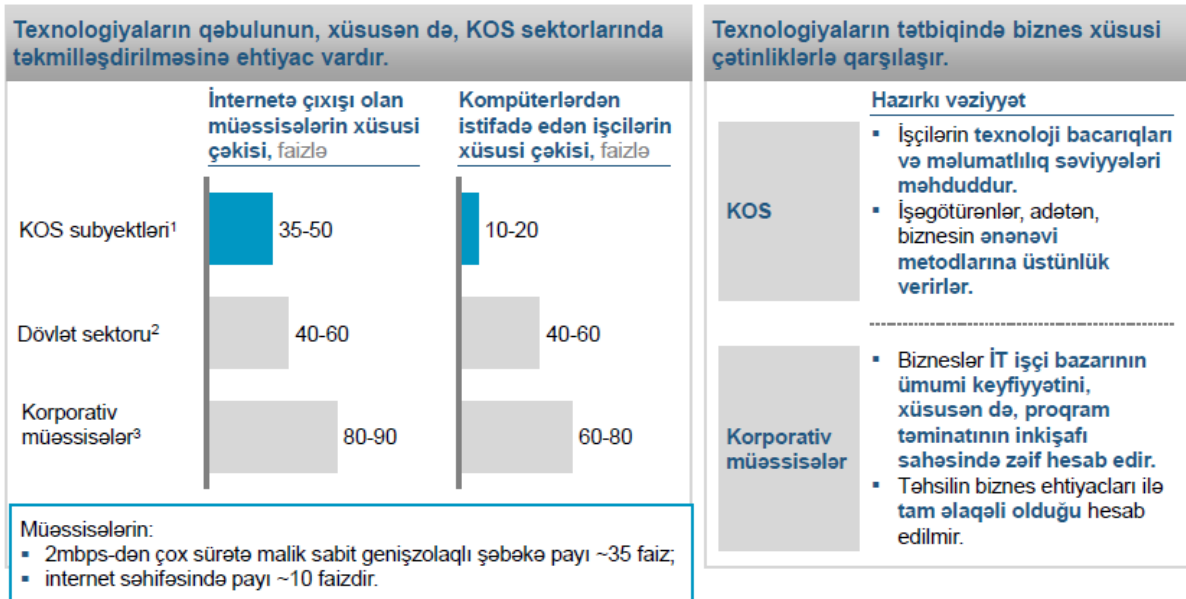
Texnologiyaların qəbulunun, xüsusən də, KOS sektorlarında təkmilləşdirilməsinə ehtiyac vardır.

İnternetə çıxışı olan müəssisələrin xüsusi çəkisi, faizlə

Kompüterlərdən istifadə edən işçilərin xüsusi çəkisi, faizlə

| | İnternetə çıxışı olan müəssisələrin xüsusi çəkisi, faizlə | Kompüterlərdən istifadə edən işçilərin xüsusi çəkisi, faizlə |
|---|---|---|
| KOS subyektləri$^1$ | 35-50 | 10-20 |
| Dövlət sektoru$^2$ | 40-60 | 40-60 |
| Korporativ müəssisələr$^3$ | 80-90 | 60-80 |

Müəssisələrin:
▪ 2mbps-dən çox sürətə malik sabit genişzolaqlı şəbəkə payı ~35 faiz;
▪ internet səhifəsində payı ~10 faizdir.

Texnologiyaların tətbiqində biznes xüsusi çətinliklərlə qarşılaşır.

Hazırkı vəziyyət

KOS
▪ İşçilərin texnoloji bacarıqları və məlumatlılıq səviyyələri məhduddur.
▪ İşəgötürənlər, adətən, biznesin ənənəvi metodlarına üstünlük verirlər.

Korporativ müəssisələr
▪ Bizneslər İT işçi bazarının ümumi keyfiyyətini, xüsusən də, proqram təminatının inkişafı sahəsində zəif hesab edir.
▪ Təhsilin biznes ehtiyacları ilə tam əlaqəli olduğu hesab edilmir.